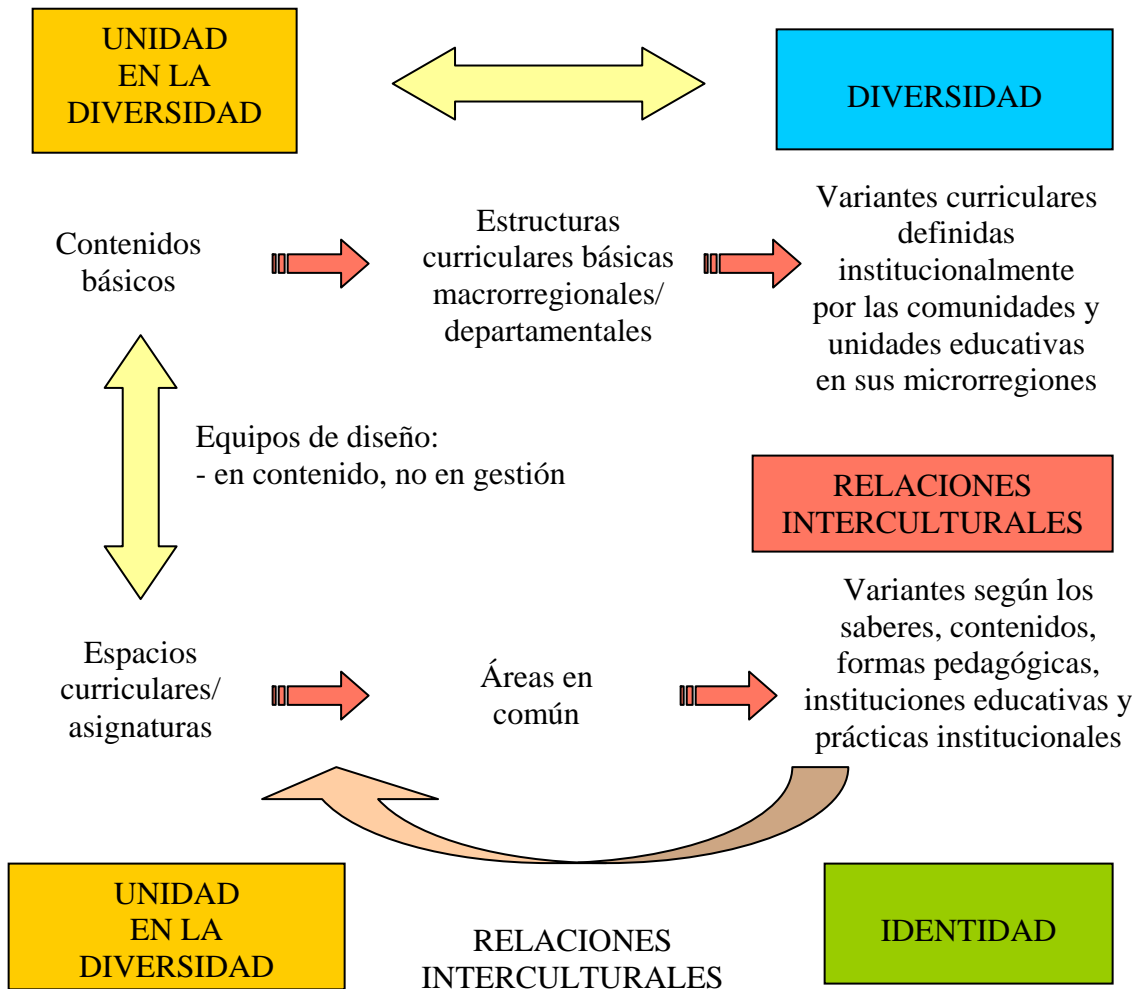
UNIDAD EN LA DIVERSIDAD

DIVERSIDAD

Contenidos básicos

Estructuras curriculares básicas macrorregionales/ departamentales

Variantes curriculares definidas institucionalmente por las comunidades y unidades educativas en sus microrregiones

Equipos de diseño:
- en contenido, no en gestión

RELACIONES INTERCULTURALES

Variantes según los saberes, contenidos, formas pedagógicas, instituciones educativas y prácticas institucionales

Espacios curriculares/ asignaturas

Áreas en común

UNIDAD EN LA DIVERSIDAD

RELACIONES INTERCULTURALES

IDENTIDAD